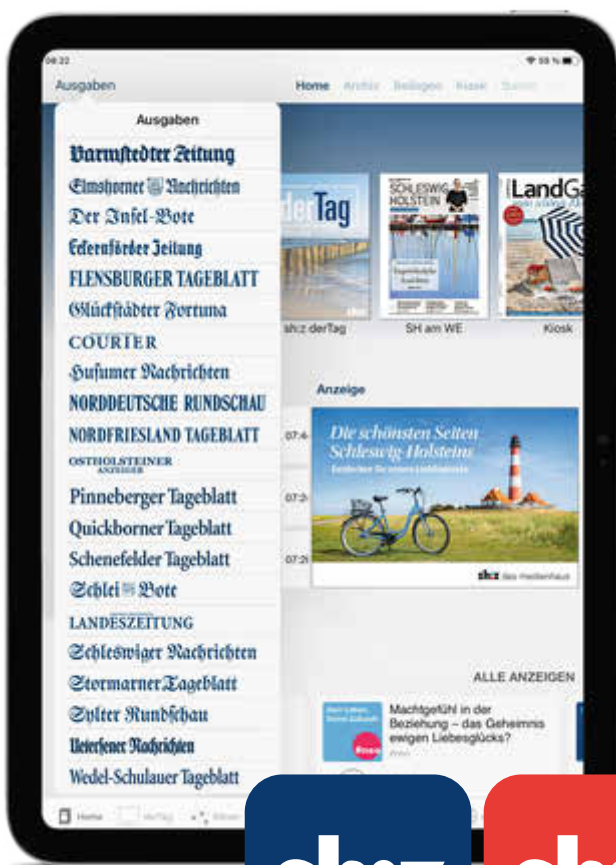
08:22

Ausgaben

Home Archiv Beilagen Kiosk

Ausgaben

Barmstedter Zeitung

Elmshorner Nachrichten

Der Insel-Bote

Eckernförder Zeitung

FLENSBURGER TAGEBLATT

Glückstädter Fortuna

COURIER

Husumer Nachrichten

NORDDEUTSCHE RUNDSCHAU

NORDFRIESLAND TAGEBLATT

OSTHOLSTEINER ANZEIGER

Pinneberger Tageblatt

Quickborner Tageblatt

Schenefelder Tageblatt

Schlei Bote

LANDESZEITUNG

Schleswiger Nachrichten

Stormarner Tageblatt

Sylter Rundschau

Uetersener Nachrichten

Wedel-Schulauer Tageblatt

Tag

SCHLESWIG HOLSTEIN

LandGa

sh:z derTag

SH am WE

Kiosk

Anzeige

Die schönsten Seiten Schleswig-Holsteins

sh:z das medienhaus

ALLE ANZEIGEN

Machtgefühl in der Beziehung – das Geheimnis ewigen Liebesglücks?

Home

sh:z sh